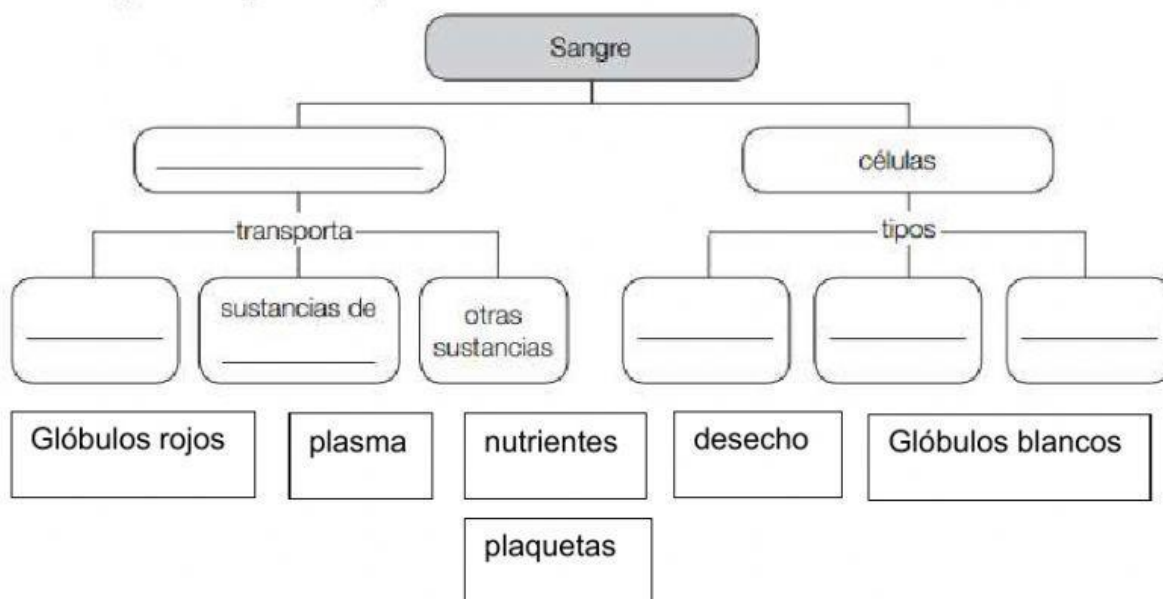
Sangre

______________

células

transporta

tipos

__________

sustancias de __________

otras sustancias

__________

__________

__________

Glóbulos rojos

plasma

nutrientes

desecho

Glóbulos blancos

plaquetas